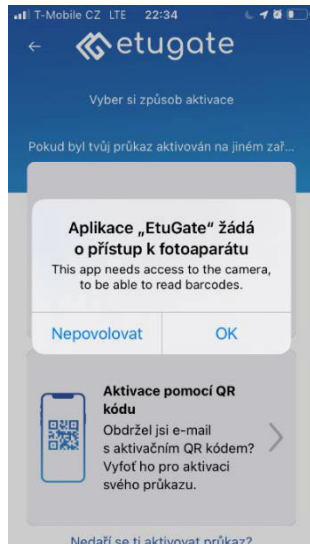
T-Mobile CZ LTE 22:34

←

etugate

Vyber si způsob aktivace

Pokud byl tvůj průkaz aktivován na jiném zař...

Aplikace „EtuGate" žádá o přístup k fotoaparátu

This app needs access to the camera, to be able to read barcodes.

Nepovolovat

OK

Aktivace pomocí QR kódu

Obdržel jsi e-mail s aktivačním QR kódem? Vyfoť ho pro aktivaci svého průkazu.

Nedaří se ti aktivovat průkaz?